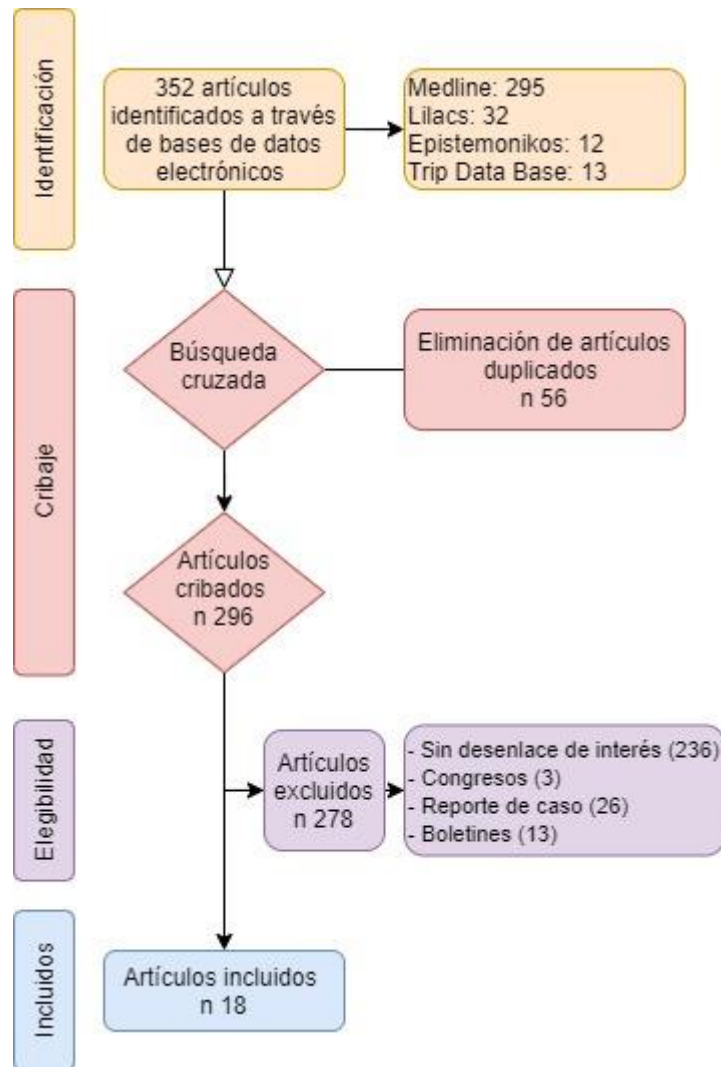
Identificación

352 artículos identificados a través de bases de datos electrónicos

Medline: 295
Lilacs: 32
Epistemonikos: 12
Trip Data Base: 13

Cribaje

Búsqueda cruzada

Eliminación de artículos duplicados
n 56

Artículos cribados
n 296

Elegibilidad

Artículos excluidos
n 278

- Sin desenlace de interés (236)
- Congresos (3)
- Reporte de caso (26)
- Boletines (13)

Incluidos

Artículos incluidos
n 18